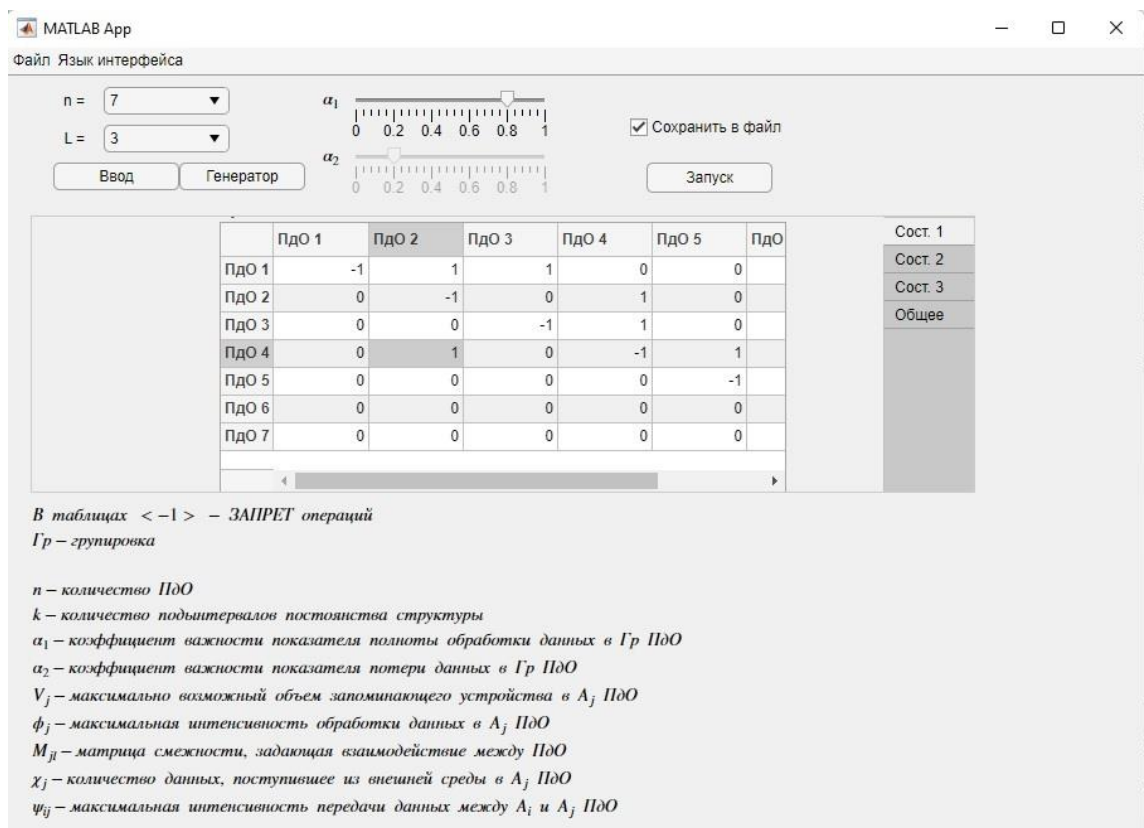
MATLAB App

Файл Язык интерфейса

n = 7

L = 3

Ввод Генератор

$\alpha_1$ 0 0.2 0.4 0.6 0.8 1

$\alpha_2$ 0 0.2 0.4 0.6 0.8 1

Сохранить в файл

Запуск

| | ПдО 1 | ПдО 2 | ПдО 3 | ПдО 4 | ПдО 5 | ПдО |
|---|---|---|---|---|---|---|
| ПдО 1 | -1 | 1 | 1 | 0 | 0 | |
| ПдО 2 | 0 | -1 | 0 | 1 | 0 | |
| ПдО 3 | 0 | 0 | -1 | 1 | 0 | |
| ПдО 4 | 0 | 1 | 0 | -1 | 1 | |
| ПдО 5 | 0 | 0 | 0 | 0 | -1 | |
| ПдО 6 | 0 | 0 | 0 | 0 | 0 | |
| ПдО 7 | 0 | 0 | 0 | 0 | 0 | |

Сост. 1
Сост. 2
Сост. 3
Общее

В таблицах $<-1>$ – ЗАПРЕТ операций
Гр – групировка

$n$ – количество ПдО
$k$ – количество подынтервалов постоянства структуры
$\alpha_1$ – коэффициент важности показателя полноты обработки данных в Гр ПдО
$\alpha_2$ – коэффициент важности показателя потери данных в Гр ПдО
$V_j$ – максимально возможный объем запоминающего устройства в $A_j$ ПдО
$\phi_j$ – максимальная интенсивность обработки данных в $A_j$ ПдО
$M_{jl}$ – матрица смежности, задающая взаимодействие между ПдО
$\chi_j$ – количество данных, поступившее из внешней среды в $A_j$ ПдО
$\psi_{ij}$ – максимальная интенсивность передачи данных между $A_i$ и $A_j$ ПдО